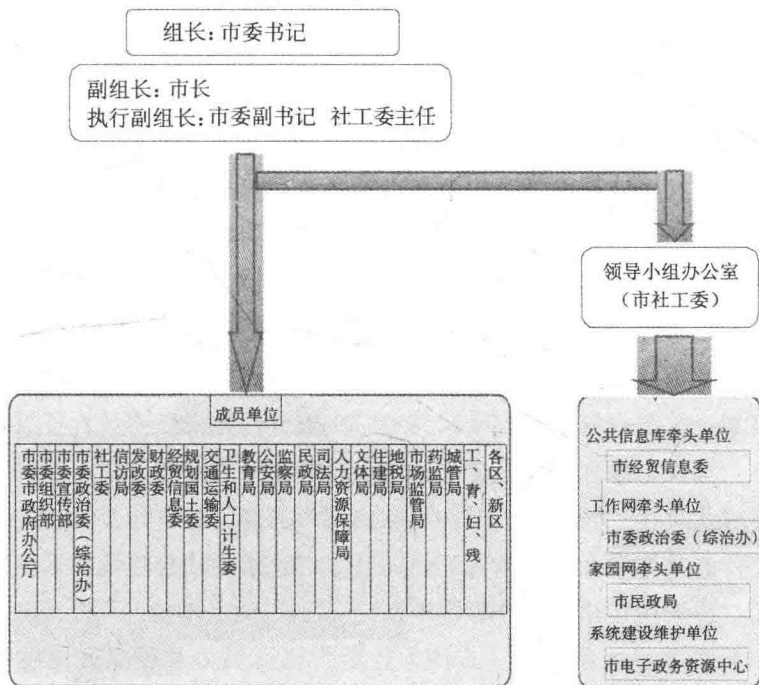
组长：市委书记

副组长：市长
执行副组长：市委副书记 社工委主任

领导小组办公室
（市社工委）

成员单位

市委市政府办公厅
市委组织部
市委宣传部
市委政治委（综治办）
社工委
信访局
发改委
财政委
经贸信息委
规划国土委
交通运输委
卫生和人口计生委
教育局
公安局
监察局
民政局
司法局
人力资源保障局
文体局
住建局
地税局
市场监管局
药监局
城管局
工、青、妇、残
各区、新区

公共信息库牵头单位
市经贸信息委
工作网牵头单位
市委政治委（综治办）
家园网牵头单位
市民政局
系统建设维护单位
市电子政务资源中心